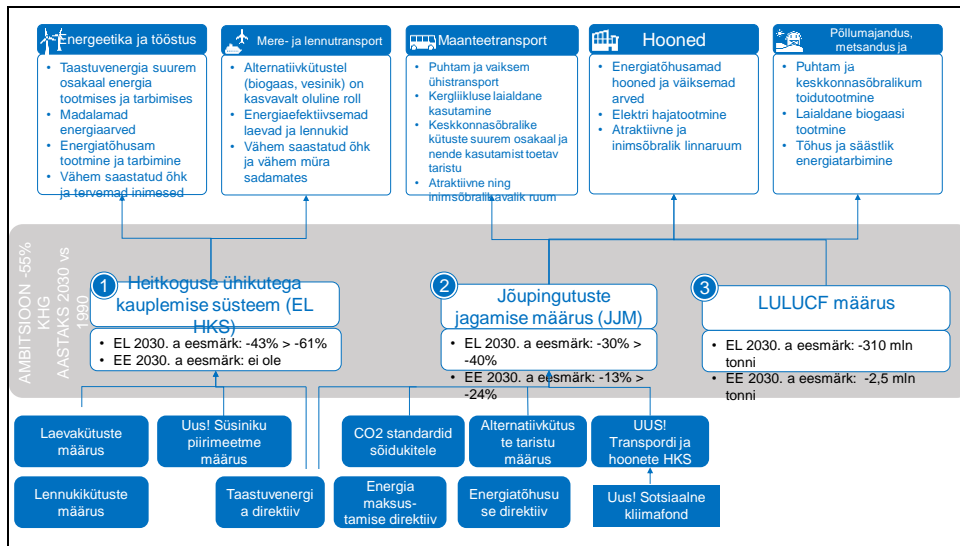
Energeetika ja tööstus
- Taastuvenergia suurem osakaal energia tootmises ja tarbimises
- Madalamad energiaarved
- Energiatõhusam tootmine ja tarbimine
- Vähem saastatud õhk ja tervemad inimesed

Mere- ja lennutransport
- Alternatiivkütustel (biogaas, vesinik) on kasvavalt oluline roll
- Energiaefektiivsemad laevad ja lennukid
- Vähem saastatud õhk ja vähem müra sadamates

Maanteetransport
- Puhtam ja vaiksem ühistransport
- Kergliikluse laialdane kasutamine
- Keskkonnasõbralike kütuste suurem osakaal ja nende kasutamist toetav taristu
- Atraktiivne ning inimsõbralik avalik ruum

Hooned
- Energiatõhusamad hooned ja väiksemad arved
- Elektri hajatootmine
- Atraktiivne ja inimsõbralik linnaruum

Põllumajandus, metsandus ja
- Puhtam ja keskkonnasõbralikum toidutootmine
- Laialdane biogaasi tootmine
- Tõhus ja säästlik energiatarbimine

AMBITSIOON -55% KHG AASTAKS 2030 vs 1990

1 Heitkoguse ühikutega kauplemise süsteem (EL HKS)
- EL 2030. a eesmärk: -43% > -61%
- EE 2030. a eesmärk: ei ole

2 Jõupingutuste jagamise määrus (JJM)
- EL 2030. a eesmärk: -30% > -40%
- EE 2030. a eesmärk: -13% > -24%

3 LULUCF määrus
- EL 2030. a eesmärk: -310 mln tonni
- EE 2030. a eesmärk: -2,5 mln tonni

Laevakütuste määrus

Uus! Süsiniku piirimeetme määrus

Lennukikütuste määrus

Taastuvenergia direktiiv

CO2 standardid sõidukitele

Energia maksustamise direktiiv

Alternatiivkütuste taristu määrus

Energiatõhususe direktiiv

UUS! Transpordi ja hoonete HKS

Uus! Sotsiaalne kliimafond